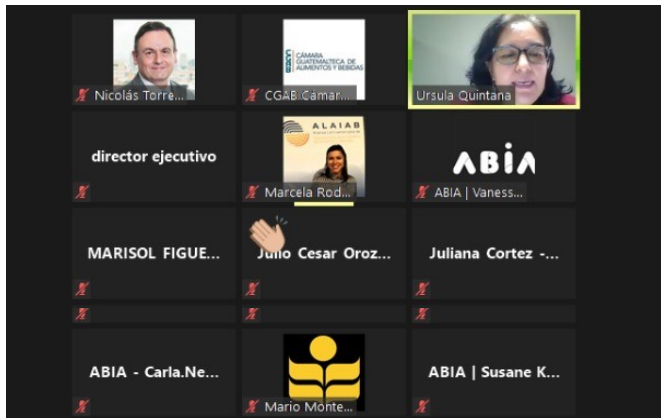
Nicolás Torre...

CGAB
CÁMARA GUATEMALTECA DE ALIMENTOS Y BEBIDAS

CGAB Cámar...

Ursula Quintana

director ejecutivo

ALAIAB

Marcela Rod...

ABIA

ABIA | Vaness...

MARISOL FIGUE...

Julio Cesar Oroz...

Juliana Cortez -...

ABIA - Carla.Ne...

Mario Monte...

ABIA | Susane K...